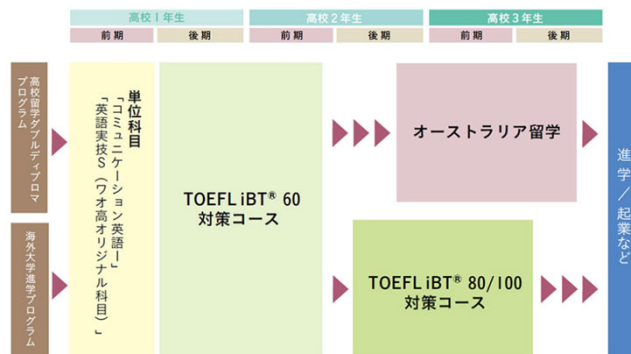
高校1年生

前期

後期

高校2年生

前期

後期

高校3年生

前期

後期

高校留学ダブルディプロマプログラム

海外大学進学プログラム

単位科目
「コミュニケーション英語Ⅰ」
「英語実技S（ワオ高オリジナル科目）」

TOEFL iBT® 60
対策コース

オーストラリア留学

TOEFL iBT® 80/100
対策コース

進学／起業など